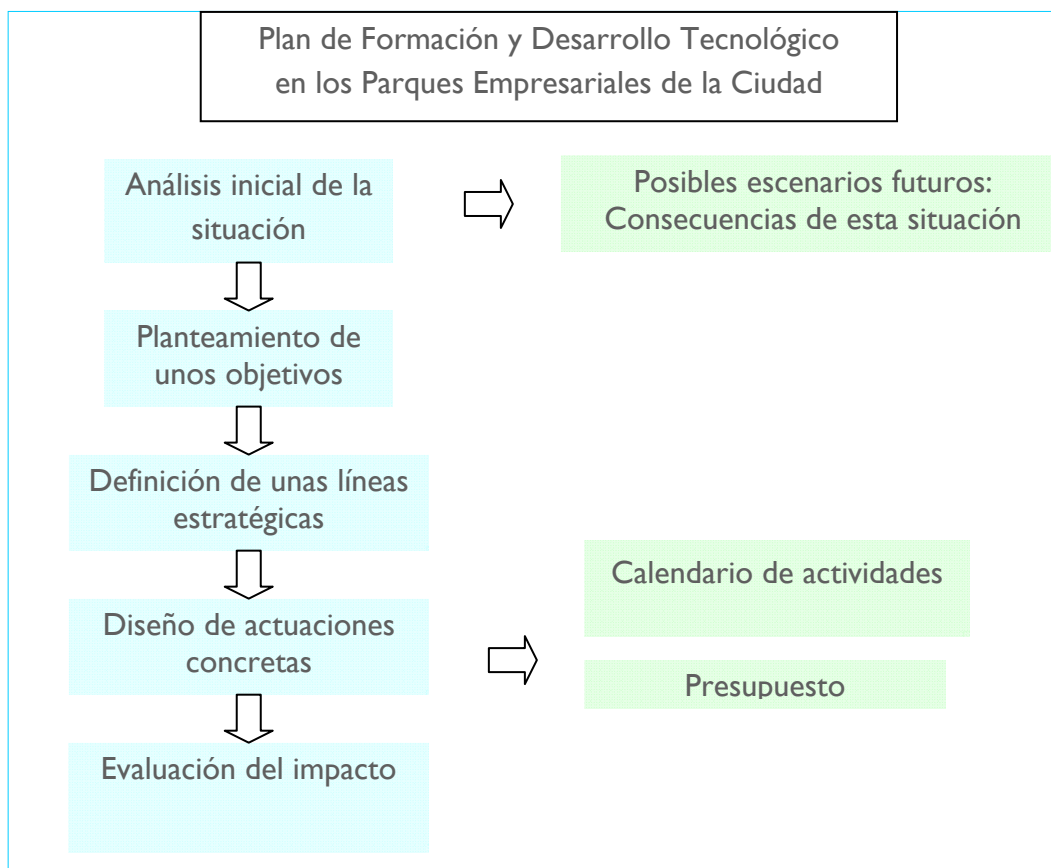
Plan de Formación y Desarrollo Tecnológico en los Parques Empresariales de la Ciudad

Análisis inicial de la situación

Posibles escenarios futuros: Consecuencias de esta situación

Planteamiento de unos objetivos

Definición de unas líneas estratégicas

Diseño de actuaciones concretas

Calendario de actividades

Presupuesto

Evaluación del impacto